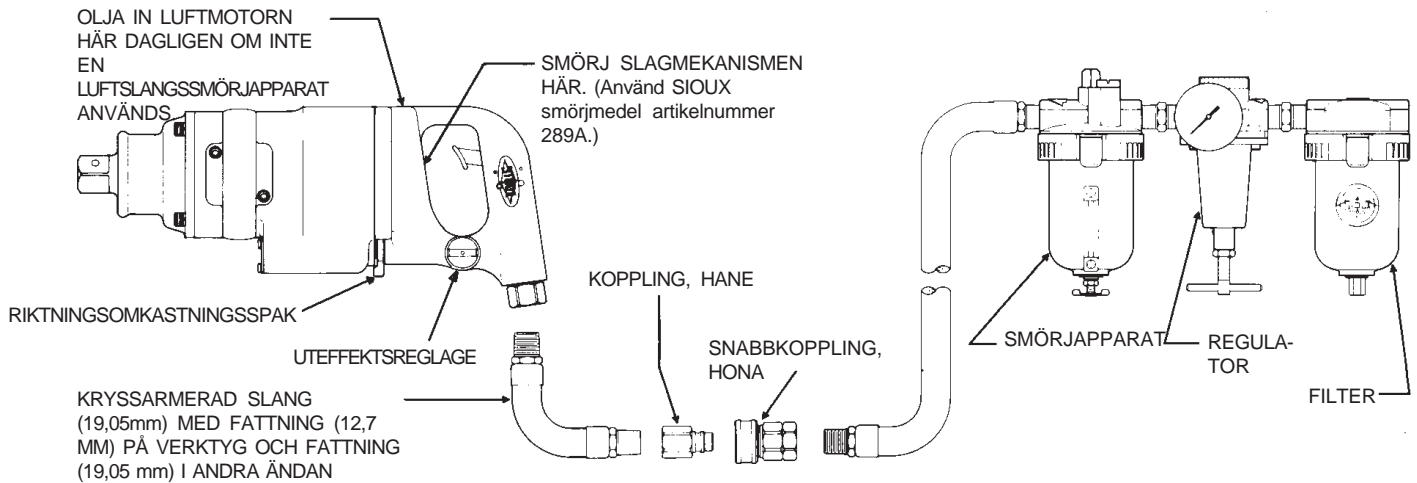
OLJA IN LUFTMOTORN HÄR DAGLIGEN OM INTE EN LUFTSLANGSSMÖRJAPPARAT ANVÄNDS

SMÖRJ SLAGMEKANISMEN HÄR. (Använd SIOUX smörjmedel artikelnummer 289A.)

RIKTNINGSOMKASTNINGSSPAK

UTEFFEKTSREGLAGE

KOPPLING, HANE

SNABBKOPPLING, HONA

SMÖRJAPPARAT

REGULA-TOR

FILTER

KRYSSARMERAD SLANG (19,05mm) MED FATTNING (12,7 MM) PÅ VERKTYG OCH FATTNING (19,05 mm) I ANDRA ÄNDAN